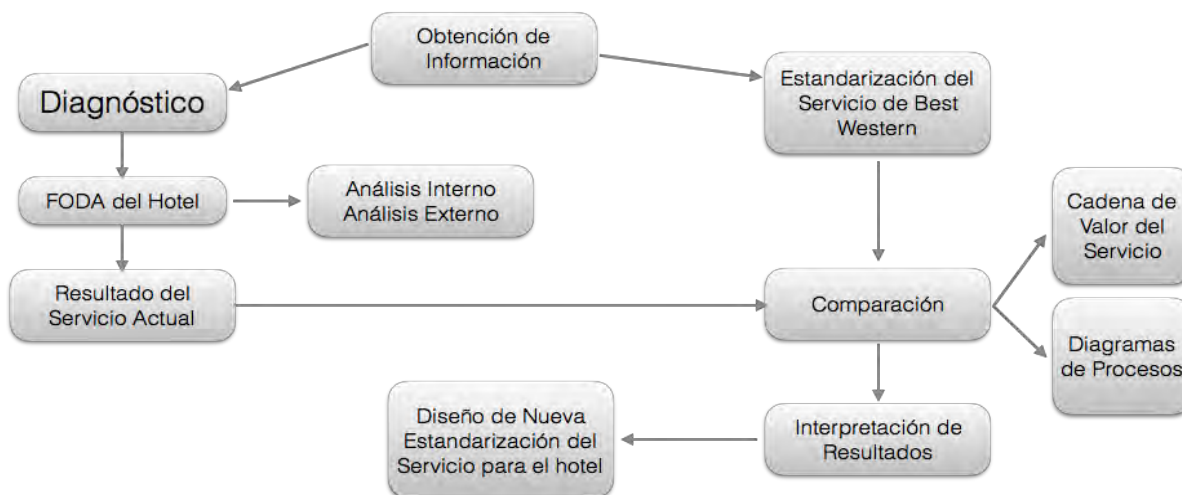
Obtención de Información

Diagnóstico

Estandarización del Servicio de Best Western

FODA del Hotel

Análisis Interno
Análisis Externo

Cadena de Valor del Servicio

Resultado del Servicio Actual

Comparación

Diagramas de Procesos

Diseño de Nueva Estandarización del Servicio para el hotel

Interpretación de Resultados